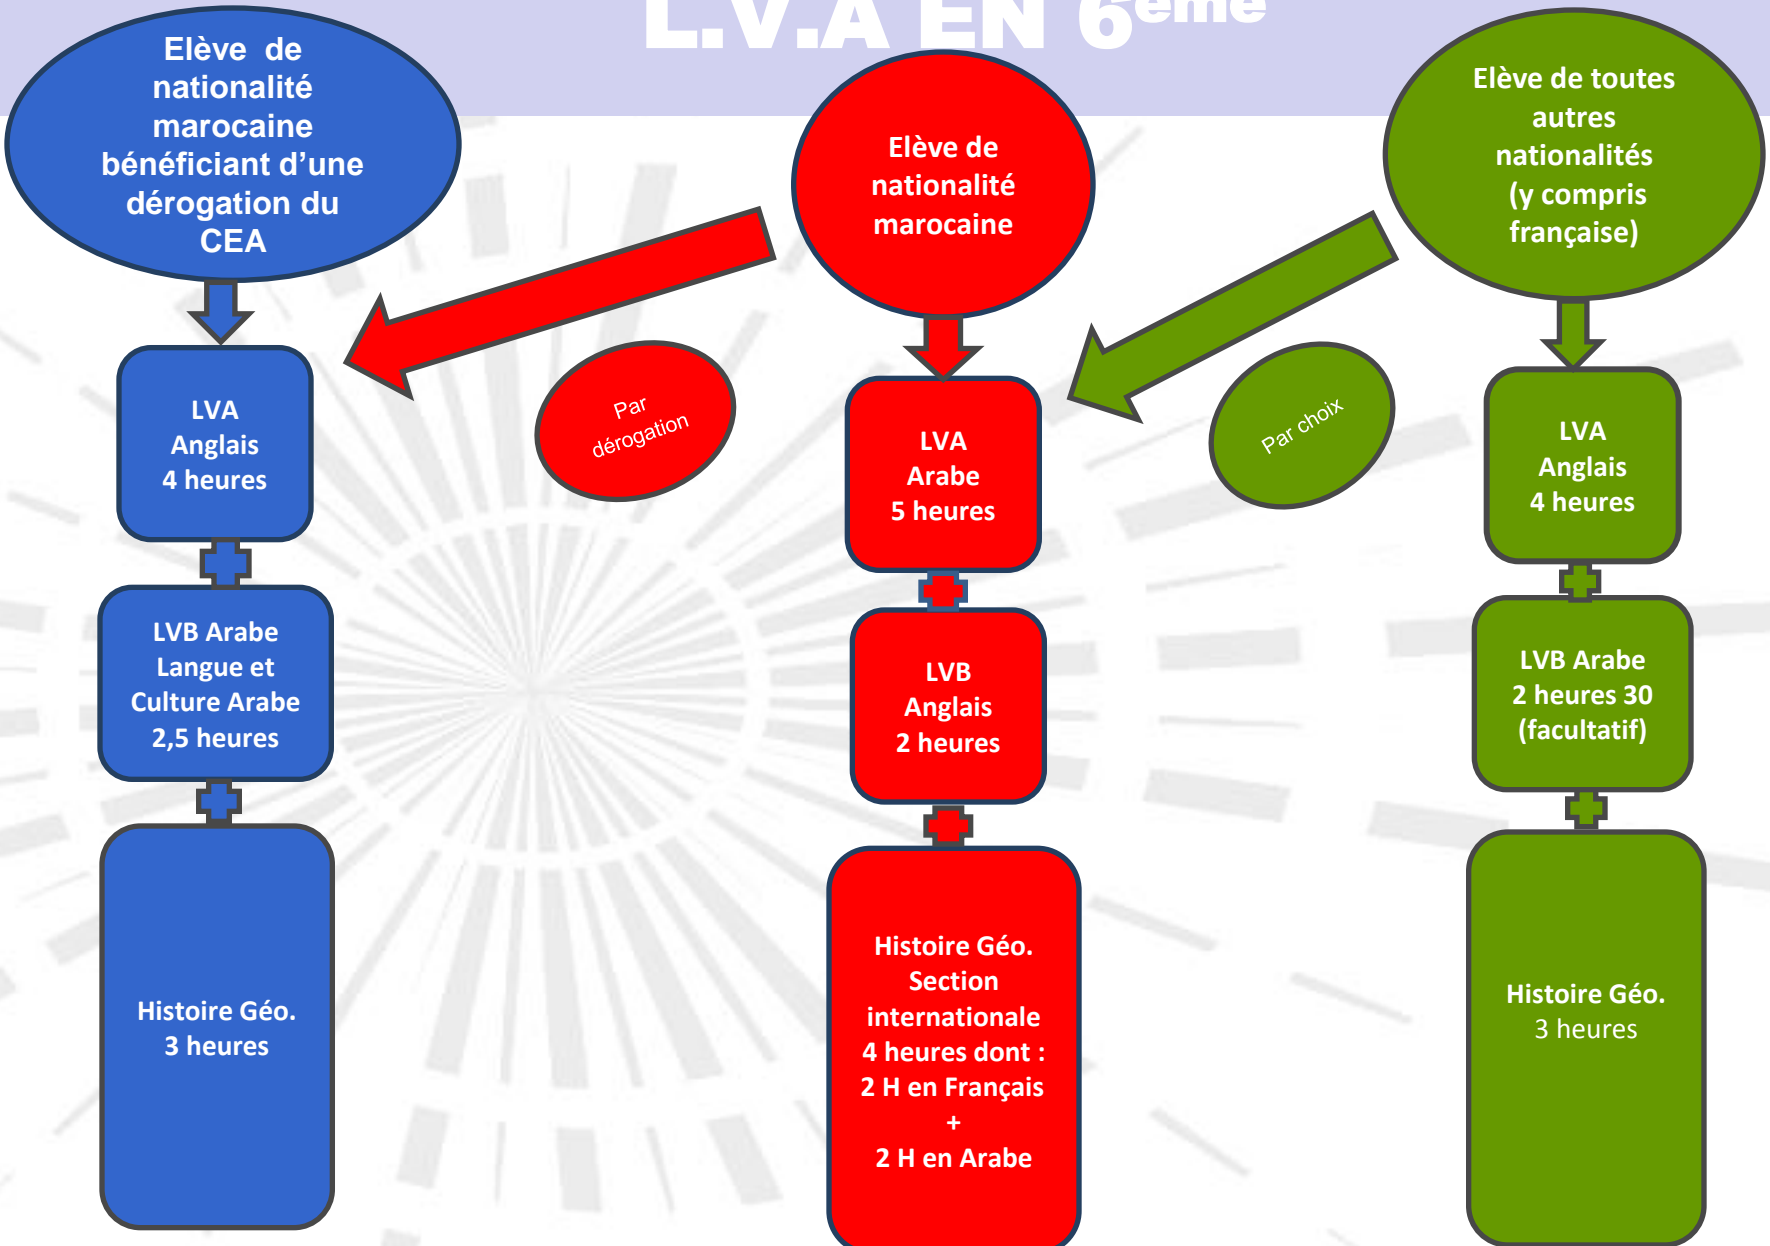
L.V.A EN $6^{ème}$

Elève de nationalité marocaine bénéficiant d'une dérogation du CEA

Elève de nationalité marocaine

Elève de toutes autres nationalités (y compris française)

Par dérogation

Par choix

LVA Anglais 4 heures

LVB Arabe Langue et Culture Arabe 2,5 heures

Histoire Géo. 3 heures

LVA Arabe 5 heures

LVB Anglais 2 heures

Histoire Géo. Section internationale 4 heures dont : 2 H en Français + 2 H en Arabe

LVA Anglais 4 heures

LVB Arabe 2 heures 30 (facultatif)

Histoire Géo. 3 heures